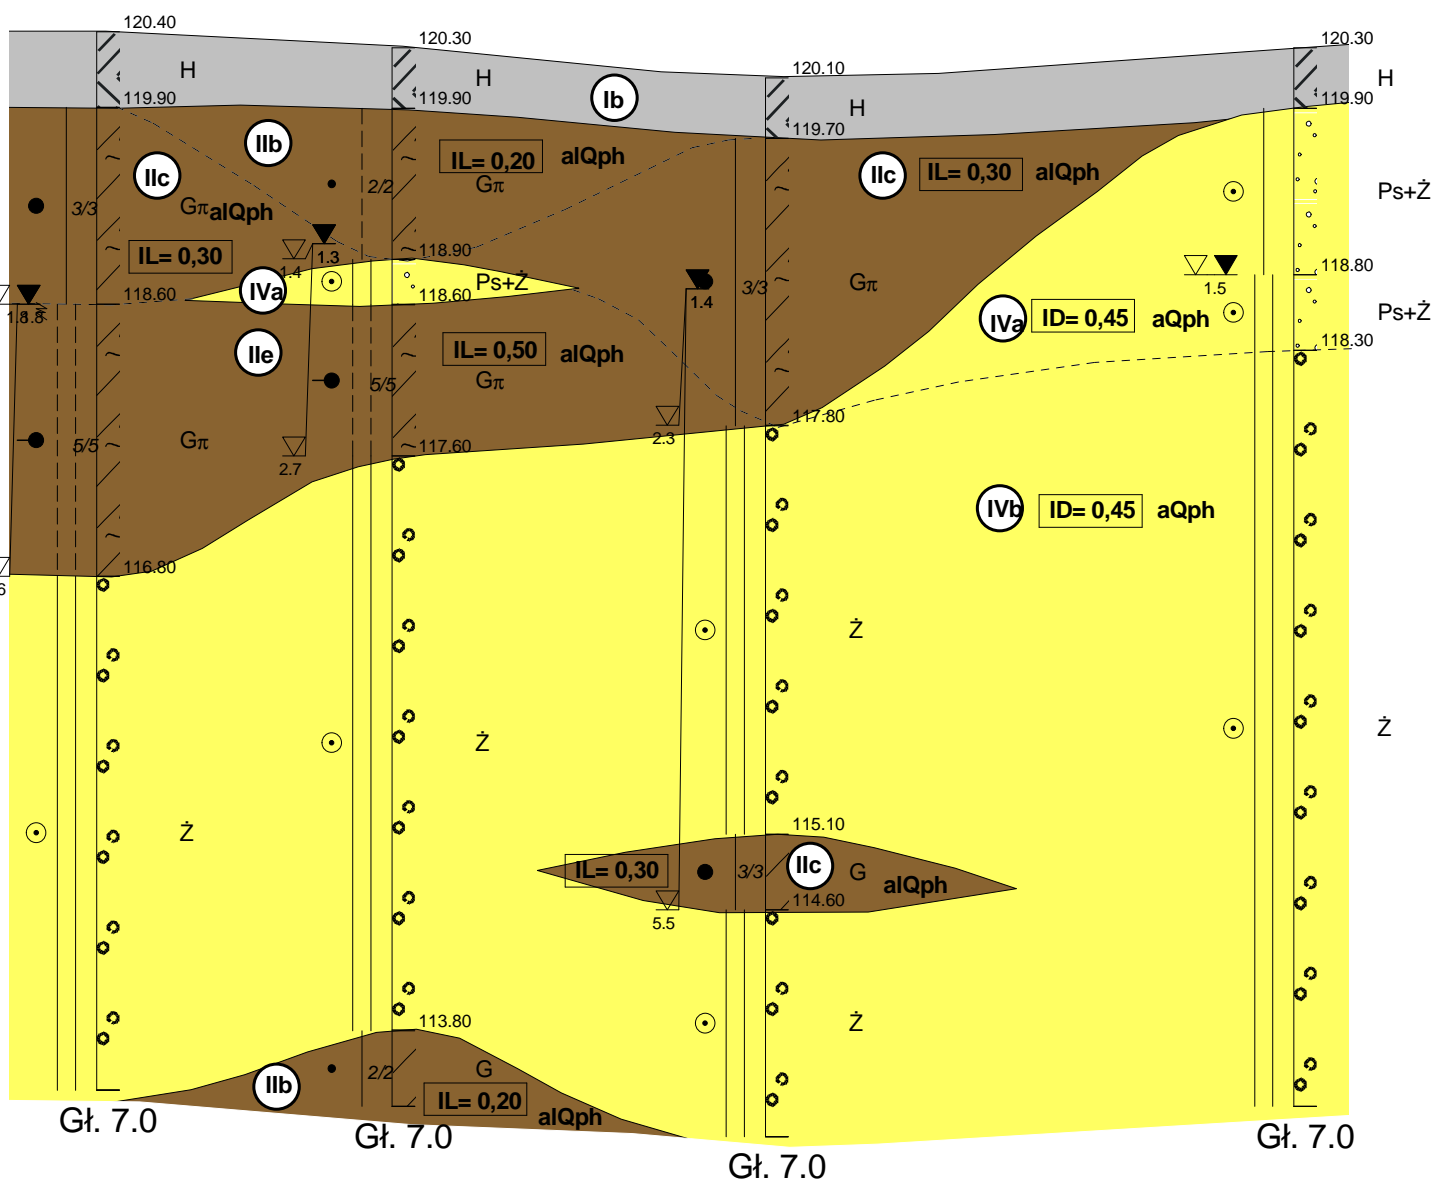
120.40
H
119.90
120.30
H
119.90
Ib
120.10
H
119.70
120.30
H
119.90
IIb
IIc
IL= 0,20 alQph
Gπ
IIc IL= 0,30 alQph
Ps+Ż
3/3
Gπ alQph
2/2
IL= 0,30
1.4
1.3
118.90
Gπ
3/3
118.80
IVa
Ps+Ż
1.5
118.60
118.60
1.4
1.8.8
IVa ID= 0,45 aQph
Ps+Ż
118.30
IIe
IL= 0,50 alQph
Gπ
5/5
2.3
117.80
5/5
Gπ
2.7
117.60
IVb ID= 0,45 aQph
116.80
Ż
Ż
Ż
Ż
115.10
IL= 0,30
3/3
IIc G alQph
5.5
114.60
Ż
113.80
2/2
G
IIb
IL= 0,20
alQph
Gł. 7.0
Gł. 7.0
Gł. 7.0
Gł. 7.0